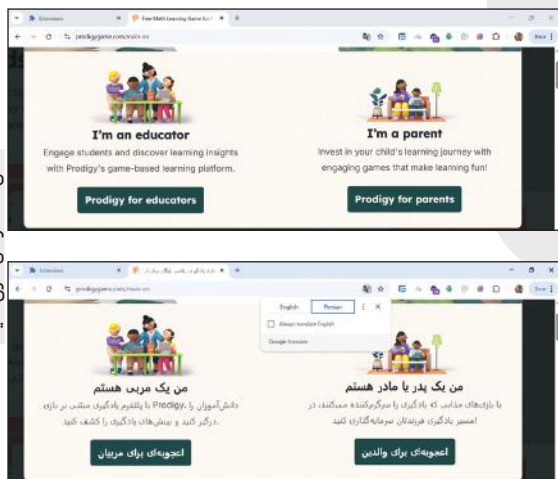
Extensions
Free Math Learning Game for
prodigygame.com/main-en

I'm an educator
Engage students and discover learning insights with Prodigy's game-based learning platform.
Prodigy for educators

I'm a parent
Invest in your child's learning journey with engaging games that make learning fun!
Prodigy for parents

Extensions
prodigygame.com/main-en
English
Persian
Always translate English
Google Translate

من یک مربی هستم
دانش‌آموزان را با پلتفرم یادگیری مبتنی بر بازی Prodigy درگیر کنید و بینش‌های یادگیری را کشف کنید.
اعجوبه‌ای برای مربیان

من یک پدر یا مادر هستم
با بازی‌های جذابی که یادگیری را سرگرم‌کننده می‌کنند، در مسیر یادگیری فرزندتان سرمایه‌گذاری کنید
اعجوبه‌ای برای والدین